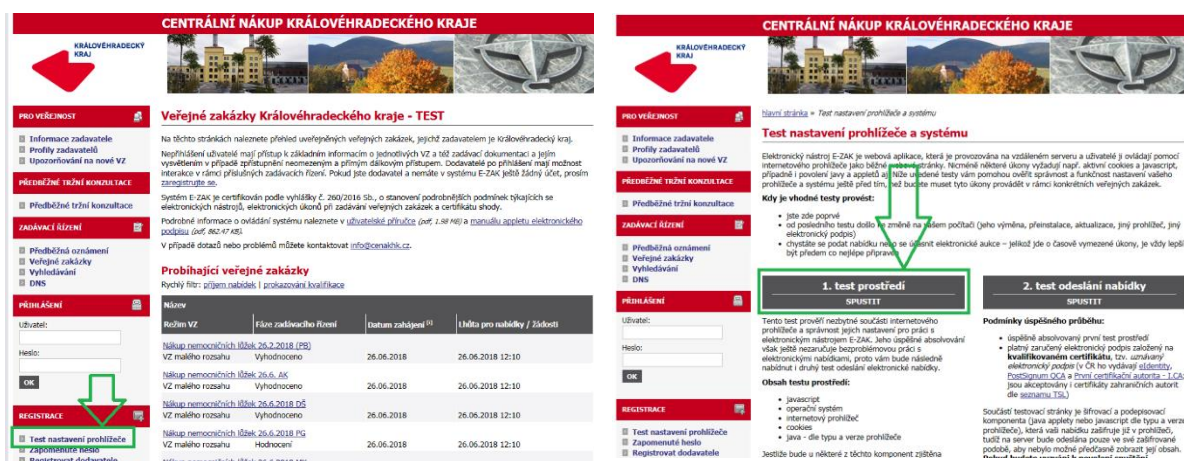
CENTRÁLNÍ NÁKUP KRÁLOVÉHRADECKÉHO KRAJE

KRÁLOVÉHRADECKÝ KRAJ

PRO VEŘEJNOST
Informace zadavatele
Profily zadavatelů
Upozorňování na nové VZ

PŘEDBĚŽNÉ TRŽNÍ KONZULTACE
Předběžné tržní konzultace

ZADÁVACÍ ŘÍZENÍ
Předběžná oznámení
Veřejné zakázky
Vyhledávání
DNS

PŘIHLÁŠENÍ
Uživatel:
Heslo:
OK

REGISTRACE
Test nastavení prohlížeče
Zapomenuté heslo
Registrovat dodavatele

Veřejné zakázky Královéhradeckého kraje - TEST

Na těchto stránkách naleznete přehled uveřejněných veřejných zakázek, jejichž zadavatelem je Královéhradecký kraj.

Nepřihlášení uživatelé mají přístup k základním informacím o jednotlivých VZ a též zadávací dokumentaci a jejím vysvětlením v případě zpřístupnění neomezeným a přímým dálkovým přístupem. Dodavatelé po přihlášení mají možnost interakce v rámci příslušných zadávacích řízení. Pokud jste dodavatel a nemáte v systému E-ZAK ještě žádný účet, prosím zaregistrujte se.

Systém E-ZAK je certifikován podle vyhlášky č. 260/2016 Sb., o stanovení podrobnějších podmínek týkajících se elektronických nástrojů, elektronických úkonů při zadávání veřejných zakázek a certifikátu shody.

Podrobné informace o ovládání systému naleznete v uživatelské příručce (pdf, 1.98 MB) a manuálu appletu elektronického podpisu (pdf, 862.47 kB).

V případě dotazů nebo problémů můžete kontaktovat info@cenakhk.cz.

Probíhající veřejné zakázky
Rychlý filtr: příjem nabídek | prokazování kvalifikace

| Název | | | |
|---|---|---|---|
| Režim VZ | Fáze zadávacího řízení | Datum zahájení | Lhůta pro nabídky / Žádosti |
| Nákup nemocničních lůžek 26.2.2018 (PB) | | | |
| VZ malého rozsahu | Vyhodnoceno | 26.06.2018 | 26.06.2018 12:10 |
| Nákup nemocničních lůžek 26.6. AK | | | |
| VZ malého rozsahu | Vyhodnoceno | 26.06.2018 | 26.06.2018 12:10 |
| Nákup nemocničních lůžek 26.6.2018 DŠ | | | |
| VZ malého rozsahu | Vyhodnoceno | 26.06.2018 | 26.06.2018 12:10 |
| Nákup nemocničních lůžek 26.6.2018 PG | | | |
| VZ malého rozsahu | Hodnocení | 26.06.2018 | 26.06.2018 12:10 |

CENTRÁLNÍ NÁKUP KRÁLOVÉHRADECKÉHO KRAJE

KRÁLOVÉHRADECKÝ KRAJ

PRO VEŘEJNOST
Informace zadavatele
Profily zadavatelů
Upozorňování na nové VZ

PŘEDBĚŽNÉ TRŽNÍ KONZULTACE
Předběžné tržní konzultace

ZADÁVACÍ ŘÍZENÍ
Předběžná oznámení
Veřejné zakázky
Vyhledávání
DNS

PŘIHLÁŠENÍ
Uživatel:
Heslo:
OK

REGISTRACE
Test nastavení prohlížeče
Zapomenuté heslo
Registrovat dodavatele

Hlavní stránka » Test nastavení prohlížeče a systému

Test nastavení prohlížeče a systému

Elektronický nástroj E-ZAK je webová aplikace, která je provozována na vzdáleném serveru a uživatelé ji ovládají pomocí internetového prohlížeče jako běžné webové stránky. Nicméně některé úkony vyžadují např. aktivní cookies a javascript, případně i povolení javy a appletů aj. Níže uvedené testy vám pomohou ověřit správnost a funkčnost nastavení vašeho prohlížeče a systému ještě před tím, než budete muset tyto úkony provádět v rámci konkrétních veřejných zakázek.

Kdy je vhodné testy provést:
• jste zde poprvé
• od posledního testu došlo ke změně na vašem počítači (jeho výměna, přeinstalace, aktualizace, jiný prohlížeč, jiný elektronický podpis)
• chystáte se podat nabídku nebo se účastnit elektronické aukce – jelikož jde o časově vymezené úkony, je vždy lepší být předem co nejlépe připraven

1. test prostředí
SPUSTIT

Tento test prověří nezbytné součásti internetového prohlížeče a správnost jejich nastavení pro práci s elektronickým nástrojem E-ZAK. Jeho úspěšné absolvování však ještě nezaručuje bezproblémovou práci s elektronickými nabídkami, proto vám bude následně nabídnut i druhý test odeslání elektronické nabídky.

Obsah testu prostředí:
• javascript
• operační systém
• internetový prohlížeč
• cookies
• java - dle typu a verze prohlížeče

Jestliže bude u některé z těchto komponent zjištěna

2. test odeslání nabídky
SPUSTIT

Podmínky úspěšného průběhu:
• úspěšné absolvování první test prostředí
• platný zaručený elektronický podpis založený na kvalifikovaném certifikátu, tzv. uznávaný elektronický podpis (v ČR ho vydávají eIdentity, PostSignum QCA a První certifikační autorita - I.CA) jsou akceptovány i certifikáty zahraničních autorit dle seznamu TSL)

Součástí testovací stránky je šifrovací a podepisovací komponenta (java applety nebo javascript dle typu a verze prohlížeče), která vaši nabídku zašifruje již v prohlížeči, tudíž na server bude odeslána pouze ve své zašifrované podobě, aby nebylo možné předčasně zobrazit její obsah.
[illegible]